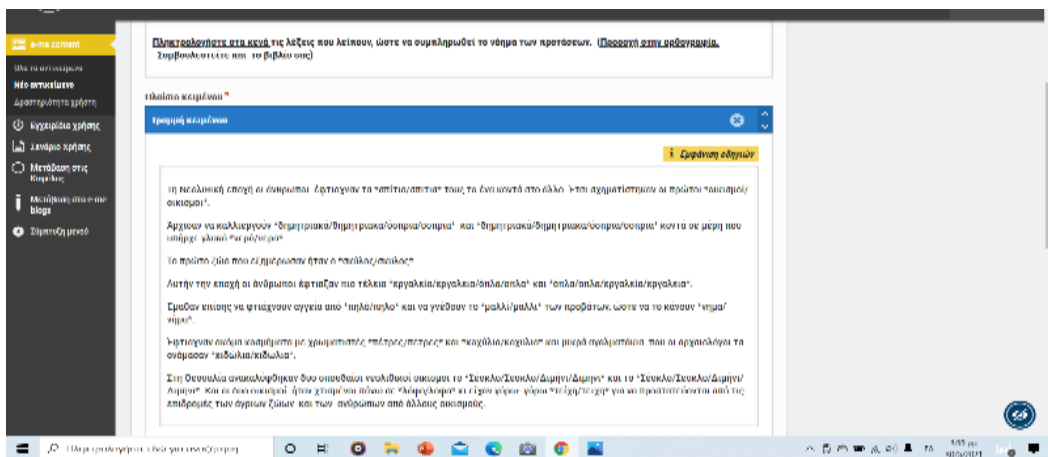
Πληκτρολογήστε στα κενά τις λέξεις που λείπουν, ώστε να συμπληρωθεί το νόημα των προτάσεων. (Προσοχή στην ορθογραφία. Συμβουλευτείτε και το βιβλίο σας)

e-me content
Όλα τα αντικείμενα
Νέο αντικείμενο
Δραστηριότητα χρήστη
Εγχειρίδια χρήσης
Σενάρια χρήσης
Μετάβαση στις Κυψέλες
Μετάβαση στα e-me blogs
Σύμπτυξη μενού

Κείμενο κειμένου *
Γραφή κειμένου
Εμφάνιση οδηγιών

Τη Νεολιθική εποχή οι άνθρωποι έφτιαχναν τα "σπίτια/σπιτια" τους το ένα κοντά στο άλλο. Έτσι σχηματίστηκαν οι πρώτοι "οικισμοί/οικισμοι".

Αρχίσαν να καλλιεργούν "δημητριακά/δημητριακα/όσπρια/οσπρια" και "δημητριακά/δημητριακα/όσπρια/οσπρια" κοντά σε μέρη που υπήρχε χώμα "νερό/νερο".

Το πρώτο ζώο που εξημέρωσαν ήταν ο "σκύλος/σκυλος".

Αυτήν την εποχή οι άνθρωποι έφτιαξαν πιο τέλεια "εργαλεία/εργαλεια/όπλα/οπλα" και "όπλα/οπλα/εργαλεία/εργαλεια".

Έμαθαν επίσης να φτιάχνουν αγγεία από "πηλό/πηλο" και να γνέθουν το "μαλλί/μαλλι" των προβάτων, ώστε να το κάνουν "νήμα/νημα".

Έφτιαχναν ακόμα κοσμήματα με χρωματιστές "πέτρες/πετρες" και "κοχύλια/κοχυλια" και μικρά αγαλματάκια, που οι αρχαιολόγοι τα ονόμασαν "ειδώλια/ειδωλια".

Στη Θεσσαλία ανακαλύφθηκαν δυο σπουδαίοι νεολιθικοί οικισμοί το "Σέσκλο/Σεσκλο/Διμήνι/Διμηνι" και το "Σέσκλο/Σεσκλο/Διμήνι/Διμηνι". Και οι δυο οικισμοί ήταν χτισμένοι πάνω σε "λόφο/λοφο" κι είχαν γύρω γύρω "τείχη/τειχη" για να προστατεύονται από τις επιδρομές των άγριων ζώων και των ανθρώπων από άλλους οικισμούς.

Πληκτρολογήστε εδώ για αναζήτηση